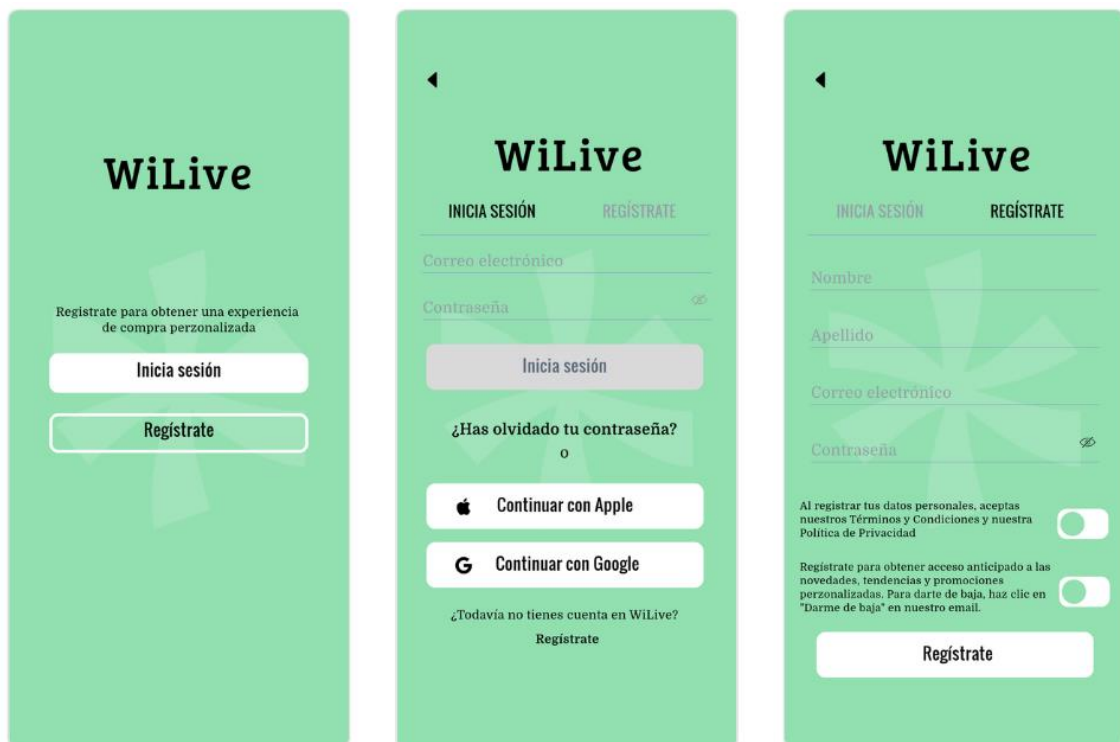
WiLive

Registrate para obtener una experiencia de compra perzonalizada

Inicia sesión

Regístrate

WiLive

INICIA SESIÓN

REGÍSTRATE

Correo electrónico

Contraseña

Inicia sesión

¿Has olvidado tu contraseña?

o

Continuar con Apple

G Continuar con Google

¿Todavía no tienes cuenta en WiLive?

Regístrate

WiLive

INICIA SESIÓN

REGÍSTRATE

Nombre

Apellido

Correo electrónico

Contraseña

Al registrar tus datos personales, aceptas nuestros Términos y Condiciones y nuestra Política de Privacidad

Regístrate para obtener acceso anticipado a las novedades, tendencias y promociones perzonalizadas. Para darte de baja, haz clic en "Darme de baja" en nuestro email.

Regístrate